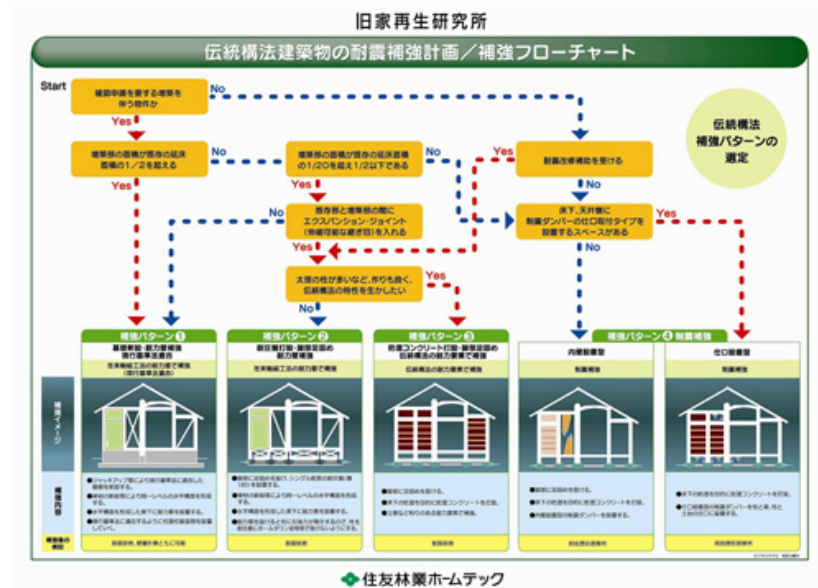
旧家再生研究所

伝統構法建築物の耐震補強計画／補強フローチャート

Start

確認申請を要する増築を伴う物件か

No

Yes

増築部の面積が既存の延床面積の1／2を超える

No

Yes

増築部の面積が既存の延床面積の1/20を超え1/2以下である

No

Yes

既存部と増築部の間にエクスパンション・ジョイント（伸縮可能な継ぎ目）を入れる

No

Yes

Yes

太陽の柱が多いなど、作りも良く、伝統構法の特性を生かしたい

Yes

No

耐震改修補助を受ける

No

床下、天井裏に制震ダンパーの仕口取付タイプを設置するスペースがある

Yes

No

伝統構法補強パターンの選定

補強パターン❶

基礎新設・耐力壁補強現行基準法適合

補強パターン❷

耐震補強打設・鋼管基礎の耐力壁補強

補強パターン❸

鉄筋コンクリート打設・鋼管基礎伝統構法の耐力要素で補強

補強パターン❹ 制震補強

内部制震型

仕口制震型

補強イメージ

補強内容

補強後の費用

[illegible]

住友林業ホームテック